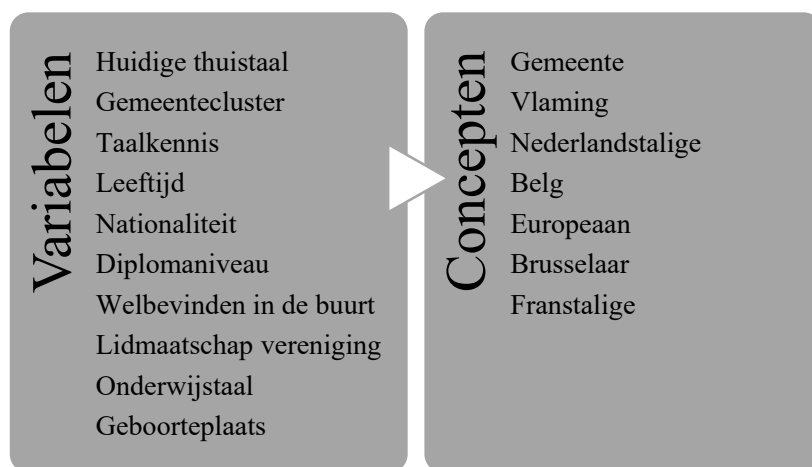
Variabelen

Huidige thuistaal
Gemeentecluster
Taalkennis
Leeftijd
Nationaliteit
Diplomaniveau
Welbevinden in de buurt
Lidmaatschap vereniging
Onderwijstaal
Geboorteplaats

Concepten

Gemeente
Vlaming
Nederlandstalige
Belg
Europeaan
Brusselaar
Franstalige